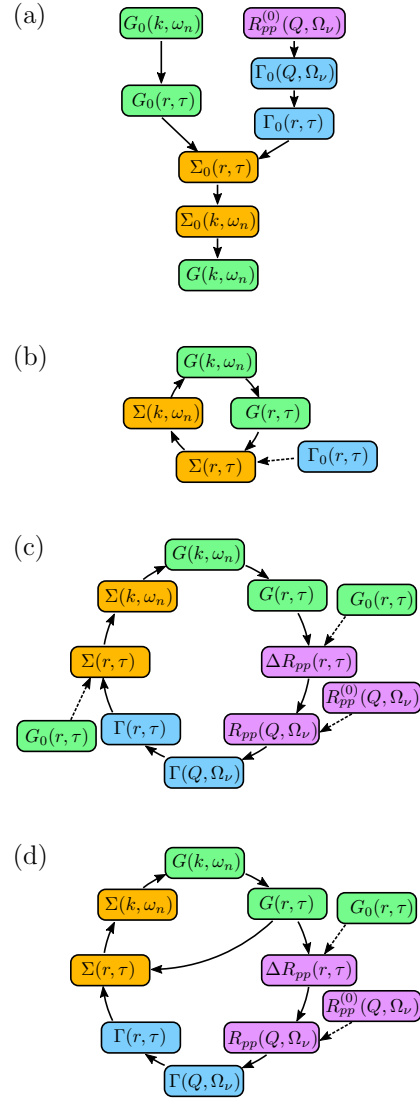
(a)

$G_0(k,\omega_n)$

$R_{pp}^{(0)}(Q,\Omega_\nu)$

$\Gamma_0(Q,\Omega_\nu)$

$G_0(r,\tau)$

$\Gamma_0(r,\tau)$

$\Sigma_0(r,\tau)$

$\Sigma_0(k,\omega_n)$

$G(k,\omega_n)$

(b)

$G(k,\omega_n)$

$\Sigma(k,\omega_n)$

$G(r,\tau)$

$\Sigma(r,\tau)$

$\Gamma_0(r,\tau)$

(c)

$G(k,\omega_n)$

$\Sigma(k,\omega_n)$

$G(r,\tau)$

$G_0(r,\tau)$

$\Sigma(r,\tau)$

$\Delta R_{pp}(r,\tau)$

$R_{pp}^{(0)}(Q,\Omega_\nu)$

$G_0(r,\tau)$

$\Gamma(r,\tau)$

$R_{pp}(Q,\Omega_\nu)$

$\Gamma(Q,\Omega_\nu)$

(d)

$G(k,\omega_n)$

$\Sigma(k,\omega_n)$

$G(r,\tau)$

$G_0(r,\tau)$

$\Sigma(r,\tau)$

$\Delta R_{pp}(r,\tau)$

$R_{pp}^{(0)}(Q,\Omega_\nu)$

$\Gamma(r,\tau)$

$R_{pp}(Q,\Omega_\nu)$

$\Gamma(Q,\Omega_\nu)$